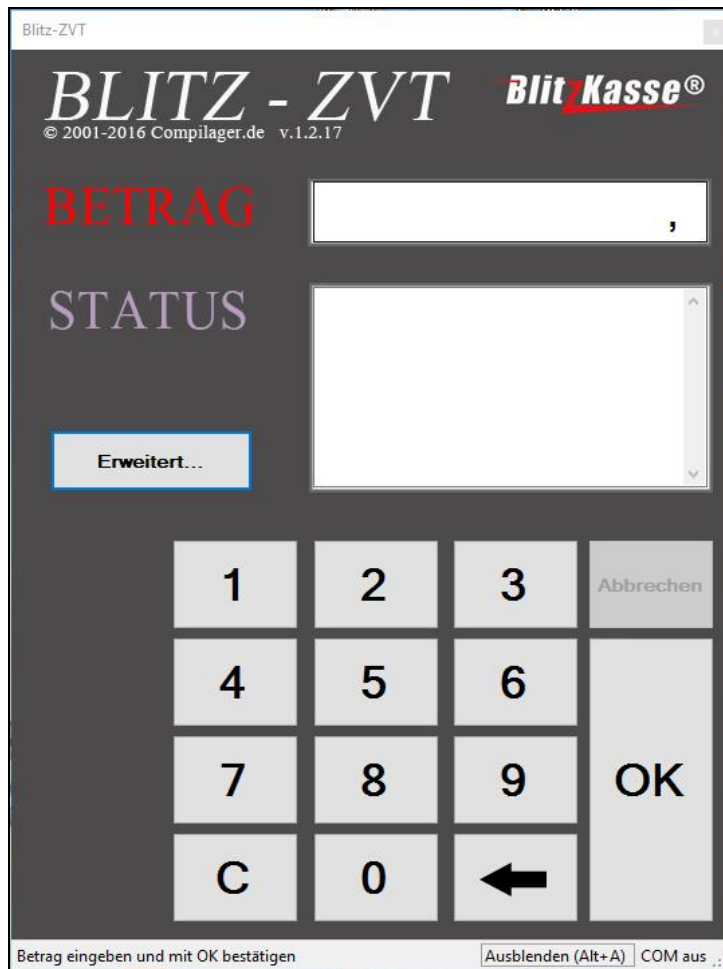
Blitz-ZVT

BLITZ - ZVT
© 2001-2016 Compilager.de v.1.2.17

BlitzKasse®

BETRAG

,

STATUS

Erweitert...

1 2 3 Abbrechen
4 5 6
7 8 9 OK
C 0

Betrag eingeben und mit OK bestätigen

Ausblenden (Alt+A)

COM aus